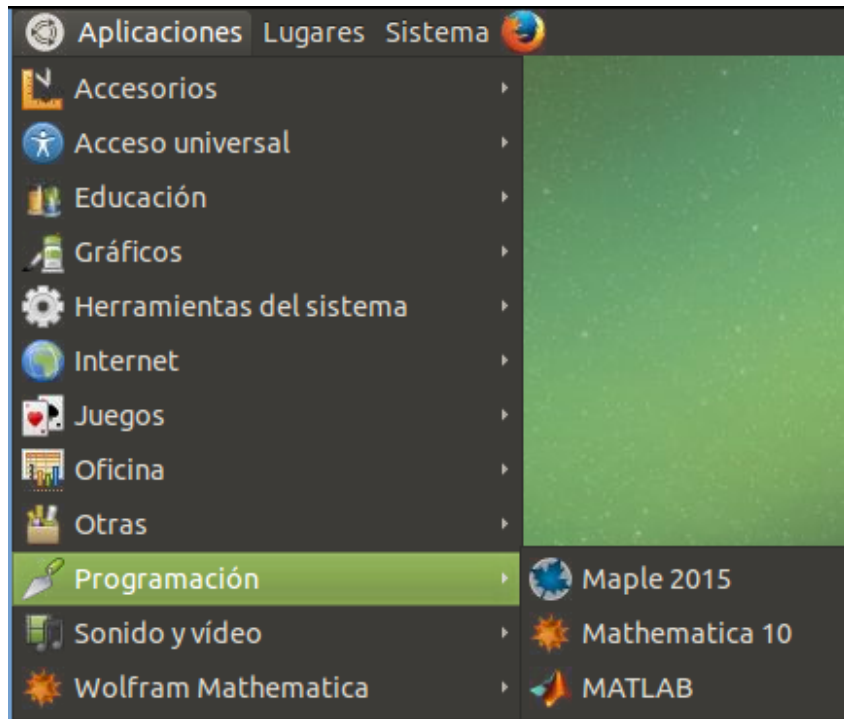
Aplicaciones Lugares Sistema

Accesorios
Acceso universal
Educación
Gráficos
Herramientas del sistema
Internet
Juegos
Oficina
Otras
Programación
Sonido y vídeo
Wolfram Mathematica

Maple 2015
Mathematica 10
MATLAB